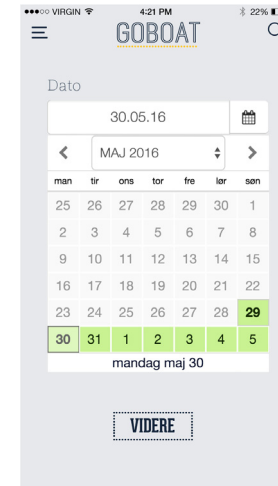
●●●○○ VIRGIN 4:21 PM 22%

GOBOAT

Dato

30.05.16

<

MAJ 2016

>

| man | tir | ons | tor | fre | lør | søn |
|---|---|---|---|---|---|---|
| 25 | 26 | 27 | 28 | 29 | 30 | 1 |
| 2 | 3 | 4 | 5 | 6 | 7 | 8 |
| 9 | 10 | 11 | 12 | 13 | 14 | 15 |
| 16 | 17 | 18 | 19 | 20 | 21 | 22 |
| 23 | 24 | 25 | 26 | 27 | 28 | 29 |
| 30 | 31 | 1 | 2 | 3 | 4 | 5 |

mandag maj 30

VIDERE